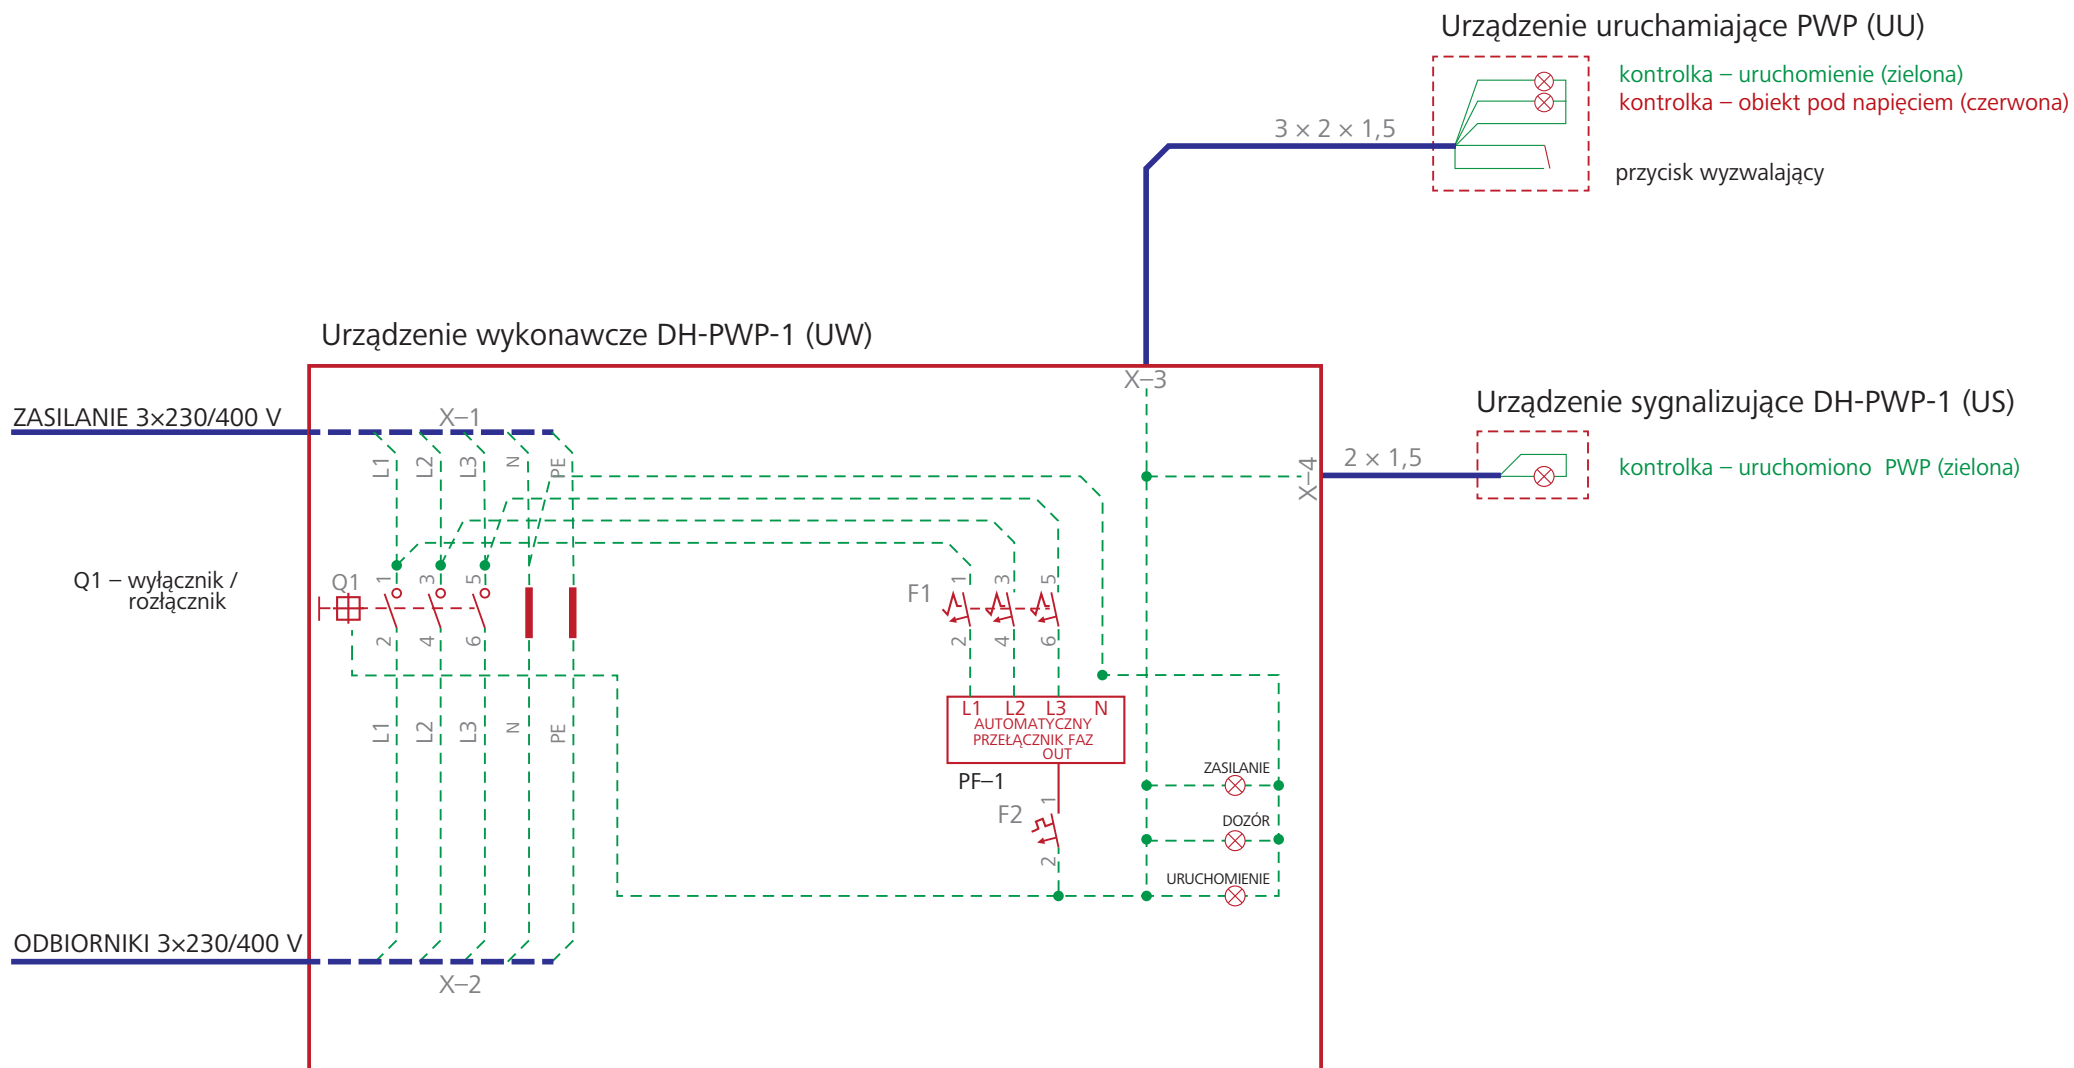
Urządzenie uruchamiające PWP (UU)

kontrolka – uruchomienie (zielona)
kontrolka – obiekt pod napięciem (czerwona)

3 × 2 × 1,5

przycisk wyzwalający

Urządzenie wykonawcze DH-PWP-1 (UW)

X–3

Urządzenie sygnalizujące DH-PWP-1 (US)

ZASILANIE 3×230/400 V

X–1

2 × 1,5

kontrolka – uruchomiono PWP (zielona)

X–4

L1 L2 L3 N PE

Q1 – wyłącznik / rozłącznik

Q1

1 3 5

2 4 6

F1

1 3 5

2 4 6

L1 L2 L3 PE N

L1 L2 L3 N
AUTOMATYCZNY PRZEŁĄCZNIK FAZ
OUT

PF–1

F2

1

2

ZASILANIE

DOZÓR

URUCHOMIENIE

ODBIORNIKI 3×230/400 V

X–2